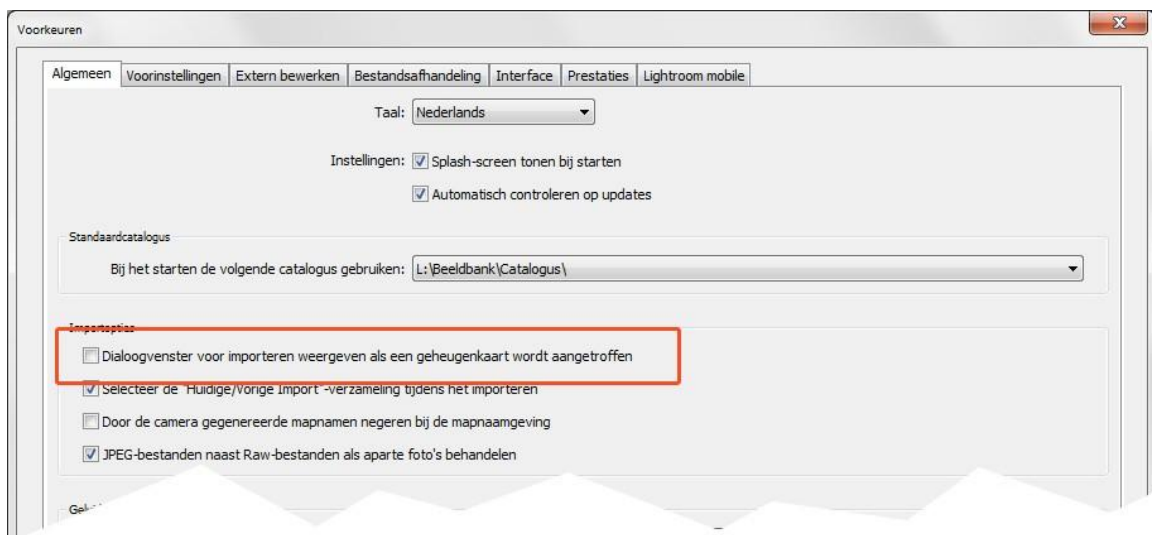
Voorkeuren

Algemeen | Voorinstellingen | Extern bewerken | Bestandsafhandeling | Interface | Prestaties | Lightroom mobile

Taal: Nederlands

Instellingen: Splash-screen tonen bij starten

Automatisch controleren op updates

Standaardcatalogus

Bij het starten de volgende catalogus gebruiken: L:\Beeldbank\Catalogus\

Importopties

Dialoogvenster voor importeren weergeven als een geheugenkaart wordt aangetroffen

Selecteer de "Huidige/Vorige Import"-verzameling tijdens het importeren

Door de camera gegenereerde mapnamen negeren bij de mapnaamgeving

JPEG-bestanden naast Raw-bestanden als aparte foto's behandelen

Geb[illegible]